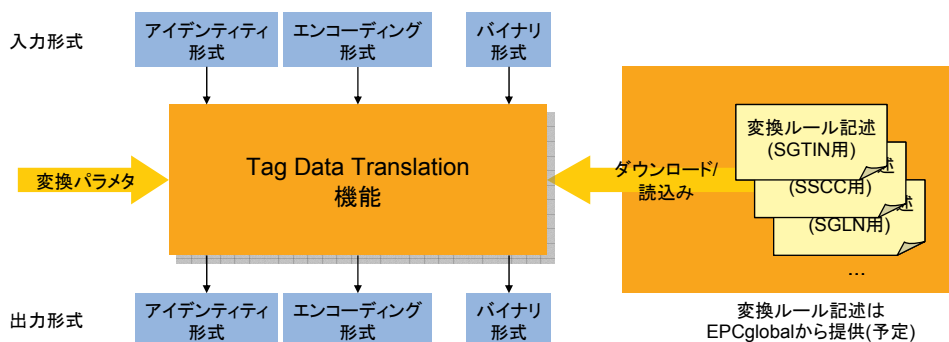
入力形式

アイデンティティ形式

エンコーディング形式

バイナリ形式

変換パラメタ

Tag Data Translation 機能

ダウンロード/読込み

変換ルール記述 (SGTIN用)

述 (SSCC用)

述 (SGLN用)

...

出力形式

アイデンティティ形式

エンコーディング形式

バイナリ形式

変換ルール記述は EPCglobalから提供(予定)